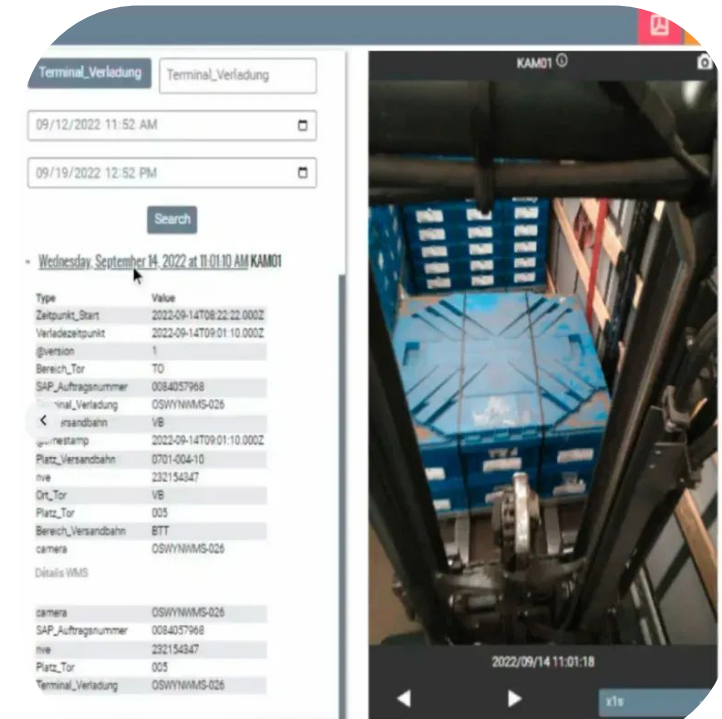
Terminal_Verladung

Terminal_Verladung

09/12/2022 11:52 AM

09/19/2022 12:52 PM

Search

- Wednesday, September 14, 2022 at 11:01:10 AM KAM01

| Type | Value |
|---|---|
| Zeitpunkt_Start | 2022-09-14T08:22:22.000Z |
| Verladezeitpunkt | 2022-09-14T09:01:10.000Z |
| @version | 1 |
| Bereich_Tor | TO |
| SAP_Auftragsnummer | 0084057968 |
| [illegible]inal_Verladung | OSWYNWMS-026 |
| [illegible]ersandbahn | VB |
| @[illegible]estamp | 2022-09-14T09:01:10.000Z |
| Platz_Versandbahn | 0701-004-10 |
| nve | 232154347 |
| Ort_Tor | VB |
| Platz_Tor | 005 |
| Bereich_Versandbahn | BTT |
| camera | OSWYNWMS-026 |

Details WMS

| | |
|---|---|
| camera | OSWYNWMS-026 |
| SAP_Auftragsnummer | 0084057968 |
| nve | 232154347 |
| Platz_Tor | 005 |
| Terminal_Verladung | OSWYNWMS-026 |

KAM01

2022/09/14 11:01:18

x1s